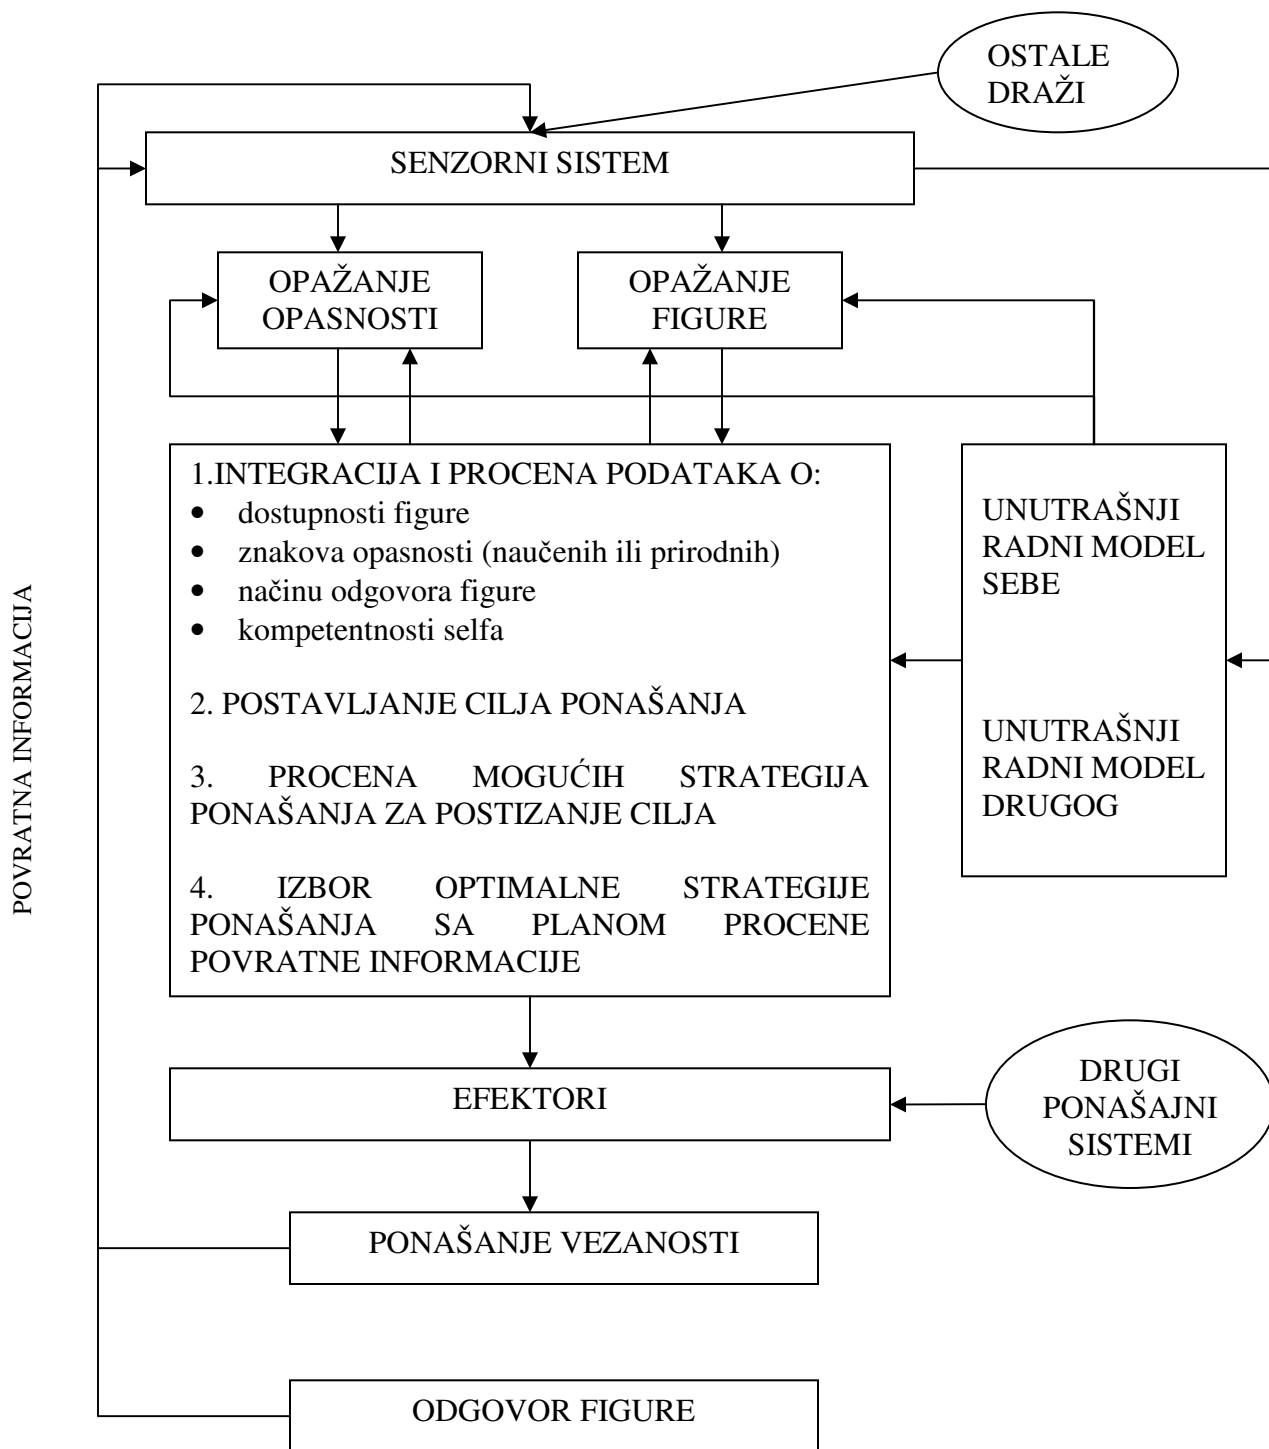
OSTALE DRAŽI

SENZORNI SISTEM

OPAŽANJE OPASNOSTI

OPAŽANJE FIGURE

1.INTEGRACIJA I PROCENA PODATAKA O:
• dostupnosti figure
• znakova opasnosti (naučenih ili prirodnih)
• načinu odgovora figure
• kompetentnosti selfa

2. POSTAVLJANJE CILJA PONAŠANJA

3. PROCENA MOGUĆIH STRATEGIJA PONAŠANJA ZA POSTIZANJE CILJA

4. IZBOR OPTIMALNE STRATEGIJE PONAŠANJA SA PLANOM PROCENE POVRATNE INFORMACIJE

UNUTRAŠNJI RADNI MODEL SEBE

UNUTRAŠNJI RADNI MODEL DRUGOG

POVRATNA INFORMACIJA

EFEKTORI

DRUGI PONAŠAJNI SISTEMI

PONAŠANJE VEZANOSTI

ODGOVOR FIGURE